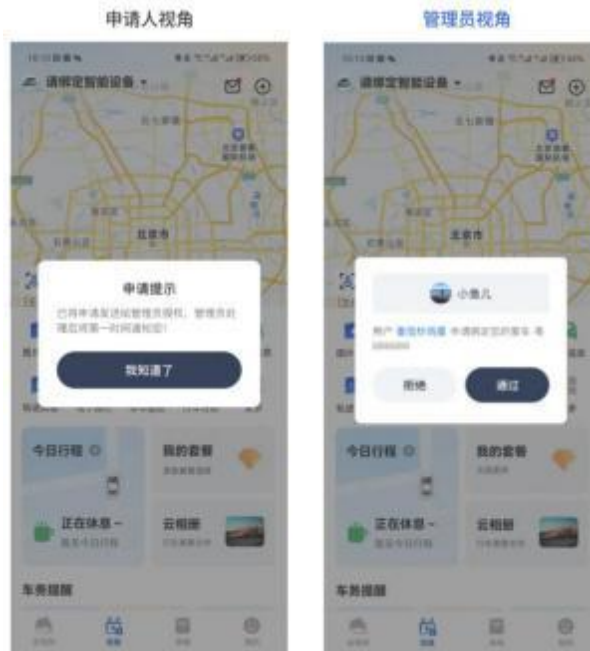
申请人视角

请绑定智能设备

北京市

申请提示

已将申请发送给管理员授权，管理员处理后将第一时间通知您！

我知道了

今日行程

我的套餐

正在休息~

云相册

车务提醒

管理员视角

请绑定智能设备

北京市

小贵儿

用户 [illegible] 申请绑定您的爱车 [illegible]

拒绝

通过

今日行程

我的套餐

正在休息~

云相册

车务提醒